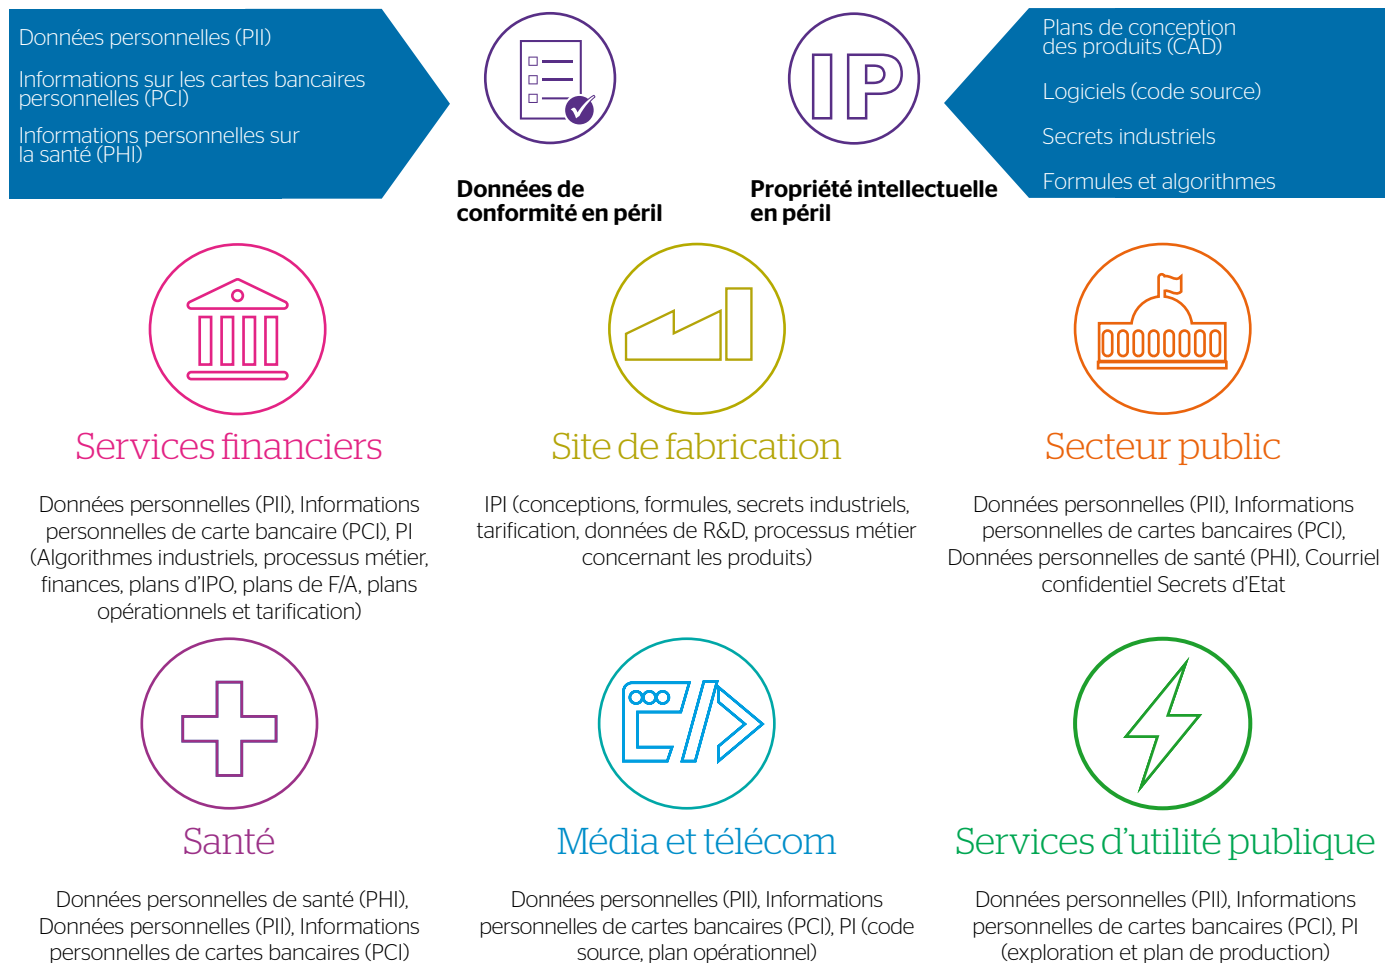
Données personnelles (PII)

Informations sur les cartes bancaires personnelles (PCI)

Informations personnelles sur la santé (PHI)

Données de conformité en péril

IP

Propriété intellectuelle en péril

Plans de conception des produits (CAD)

Logiciels (code source)

Secrets industriels

Formules et algorithmes

Services financiers

Données personnelles (PII), Informations personnelles de carte bancaire (PCI), PI (Algorithmes industriels, processus métier, finances, plans d'IPO, plans de F/A, plans opérationnels et tarification)

Site de fabrication

IPI (conceptions, formules, secrets industriels, tarification, données de R&D, processus métier concernant les produits)

Secteur public

Données personnelles (PII), Informations personnelles de cartes bancaires (PCI), Données personnelles de santé (PHI), Courriel confidentiel Secrets d'Etat

Santé

Données personnelles de santé (PHI), Données personnelles (PII), Informations personnelles de cartes bancaires (PCI)

Média et télécom

Données personnelles (PII), Informations personnelles de cartes bancaires (PCI), PI (code source, plan opérationnel)

Services d'utilité publique

Données personnelles (PII), Informations personnelles de cartes bancaires (PCI), PI (exploration et plan de production)